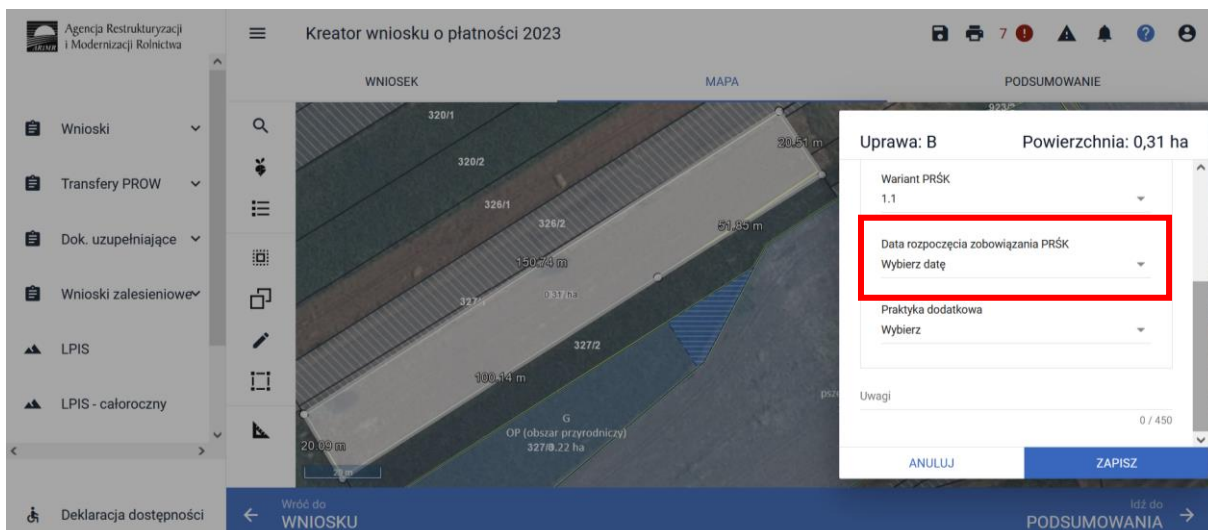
Agencja Restrukturyzacji i Modernizacji Rolnictwa

Kreator wniosku o płatności 2023

7

Wnioski

Transfery PROW

Dok. uzupełniające

Wnioski zalesieniowe

LPIS

LPIS - całoroczny

Deklaracja dostępności

WNIOSEK

MAPA

PODSUMOWANIE

320/1

320/2

326/1

326/2

327/1

327/2

20,51 m

51,85 m

150,74 m

0,37 ha

100,14 m

20,09 m

20 m

G
OP (obszar przyrodniczy)
327/8 0,22 ha

923/2

psz

Uprawa: B

Powierzchnia: 0,31 ha

Wariant PRŚK
1.1

Data rozpoczęcia zobowiązania PRŚK
Wybierz datę

Praktyka dodatkowa
Wybierz

Uwagi

0 / 450

ANULUJ

ZAPISZ

Wróć do
WNIOSKU

Idź do
PODSUMOWANIA